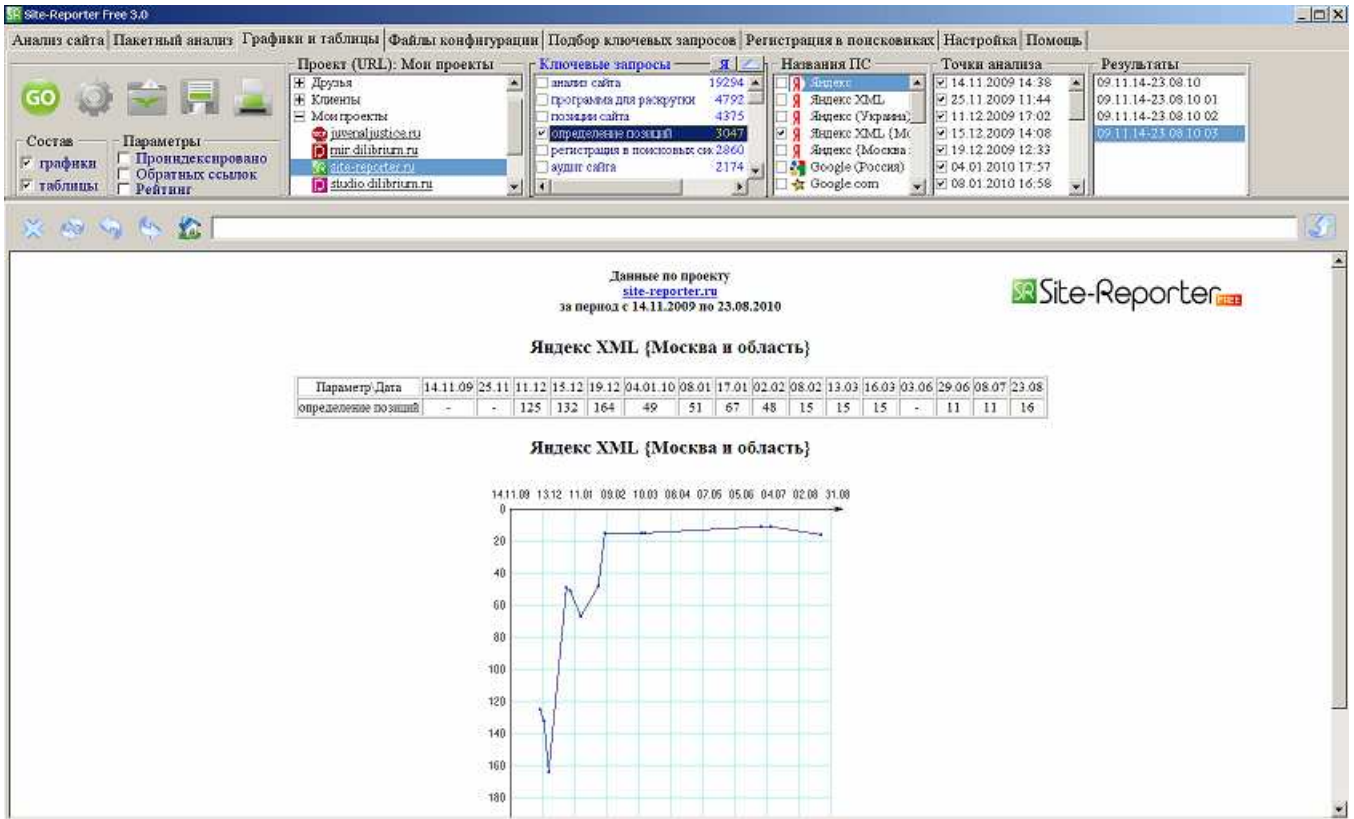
Site-Reporter Free 3.0

Анализ сайта | Пакетный анализ | Графики и таблицы | Файлы конфигурации | Подбор ключевых запросов | Регистрация в поисковиках | Настройка | Помощь

GO

Состав
☑ графики
☑ таблицы

Параметры
☐ Проиндексировано
☐ Обратных ссылок
☐ Рейтинг

Проект (URL): Мои проекты
⊞ Друзья
⊞ Клиенты
⊟ Мои проекты
juvenaljustice.ru
mir.dilibrium.ru
site-reporter.ru
studio.dilibrium.ru

Ключевые запросы
Я
☐ анализ сайта 19294
☐ программа для раскрутки 4792
☐ позиции сайта 4375
☑ определение позиций 3047
☐ регистрация в поисковых си 2860
☐ аудит сайта 2174

Названия ПС
☐ Яндекс
☐ Яндекс XML
☐ Яндекс (Украина)
☑ Яндекс XML {Мо
☐ Яндекс {Москва
☐ Google (Россия)
☐ Google.com

Точки анализа
☑ 14.11.2009 14:38
☑ 25.11.2009 11:44
☑ 11.12.2009 17:02
☑ 15.12.2009 14:08
☑ 19.12.2009 12:33
☑ 04.01.2010 17:57
☑ 08.01.2010 16:58

Результаты
09.11.14-23.08.10
09.11.14-23.08.10 01
09.11.14-23.08.10 02
09.11.14-23.08.10 03

Данные по проекту
site-reporter.ru
за период с 14.11.2009 по 23.08.2010

Site-Reporter FREE

Яндекс XML {Москва и область}

| Параметр\Дата | 14.11.09 | 25.11 | 11.12 | 15.12 | 19.12 | 04.01.10 | 08.01 | 17.01 | 02.02 | 08.02 | 13.03 | 16.03 | 03.06 | 29.06 | 08.07 | 23.08 |
|---|---|---|---|---|---|---|---|---|---|---|---|---|---|---|---|---|
| определение позиций | - | - | 125 | 132 | 164 | 49 | 51 | 67 | 48 | 15 | 15 | 15 | - | 11 | 11 | 16 |

Яндекс XML {Москва и область}

14.11.09 13.12 11.01 09.02 10.03 08.04 07.05 05.06 04.07 02.08 31.08
0
20
40
60
80
100
120
140
160
180